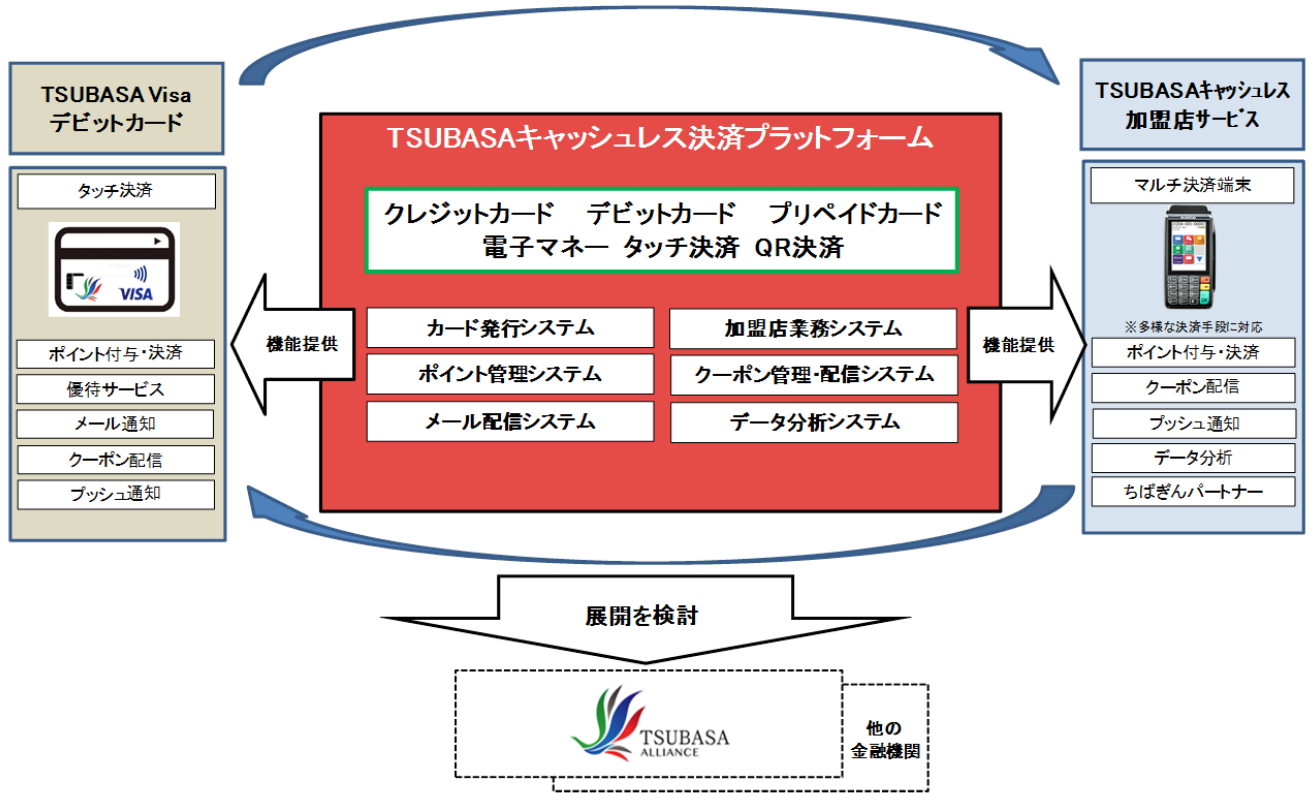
TSUBASA Visa デビットカード

タッチ決済

VISA

ポイント付与・決済

優待サービス

メール通知

クーポン配信

プッシュ通知

TSUBASAキャッシュレス決済プラットフォーム

クレジットカード　デビットカード　プリペイドカード
電子マネー　タッチ決済　QR決済

カード発行システム

加盟店業務システム

ポイント管理システム

クーポン管理・配信システム

メール配信システム

データ分析システム

機能提供

機能提供

TSUBASAキャッシュレス加盟店サービス

マルチ決済端末

※多様な決済手段に対応

ポイント付与・決済

クーポン配信

プッシュ通知

データ分析

ちばぎんパートナー

展開を検討

TSUBASA ALLIANCE

他の金融機関